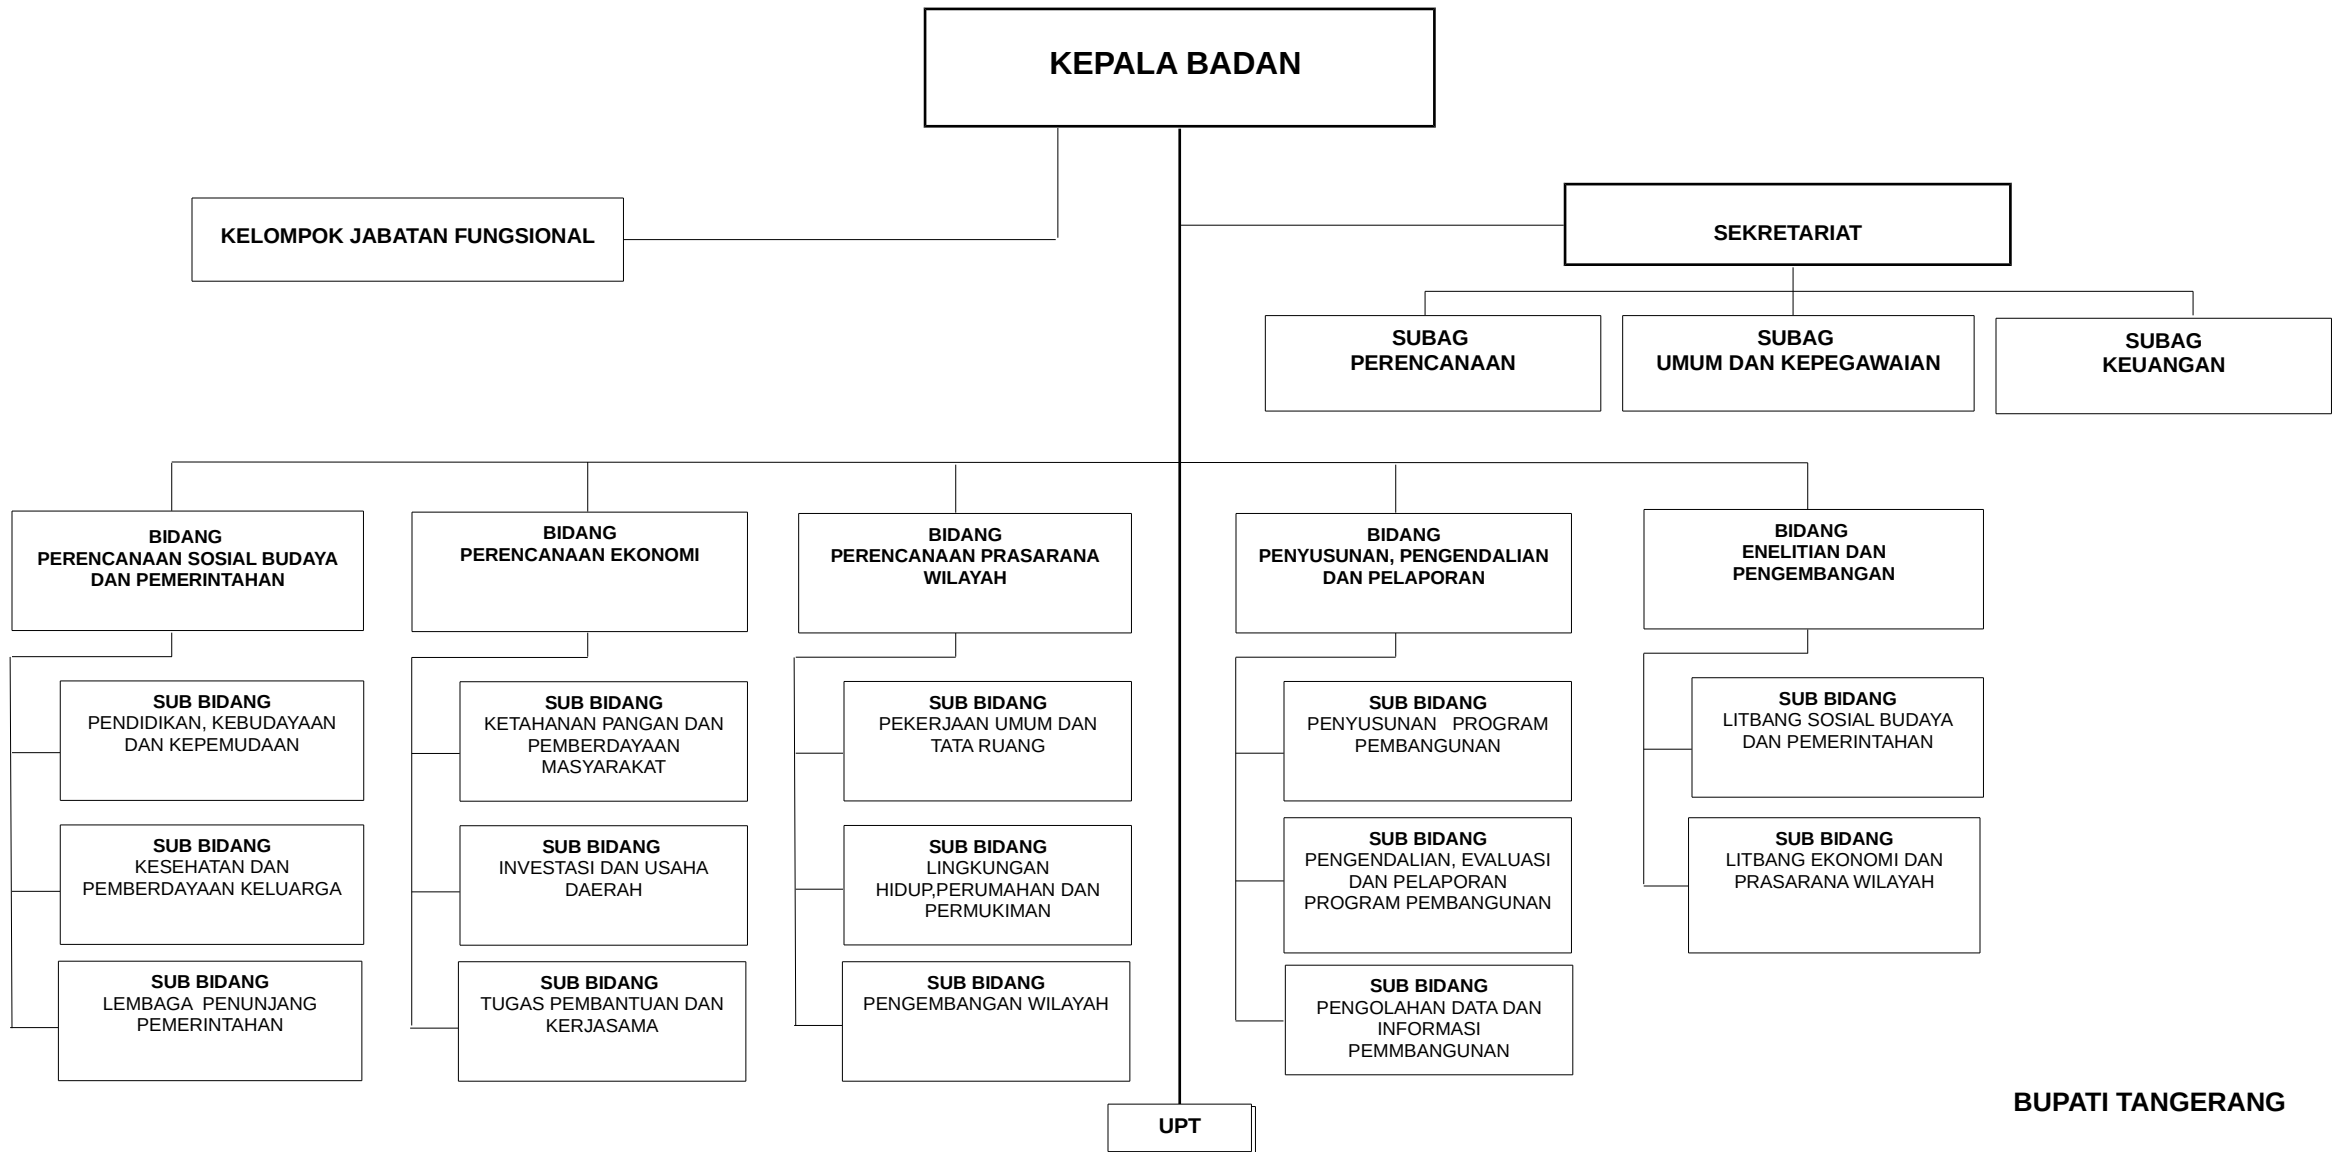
KEPALA BADAN

KELOMPOK JABATAN FUNGSIONAL

SEKRETARIAT

SUBAG PERENCANAAN

SUBAG UMUM DAN KEPEGAWAIAN

SUBAG KEUANGAN

BIDANG PERENCANAAN SOSIAL BUDAYA DAN PEMERINTAHAN

BIDANG PERENCANAAN EKONOMI

BIDANG PERENCANAAN PRASARANA WILAYAH

BIDANG PENYUSUNAN, PENGENDALIAN DAN PELAPORAN

BIDANG ENELITIAN DAN PENGEMBANGAN

SUB BIDANG PENDIDIKAN, KEBUDAYAAN DAN KEPEMUDAAN

SUB BIDANG KESEHATAN DAN PEMBERDAYAAN KELUARGA

SUB BIDANG LEMBAGA PENUNJANG PEMERINTAHAN

SUB BIDANG KETAHANAN PANGAN DAN PEMBERDAYAAN MASYARAKAT

SUB BIDANG INVESTASI DAN USAHA DAERAH

SUB BIDANG TUGAS PEMBANTUAN DAN KERJASAMA

SUB BIDANG PEKERJAAN UMUM DAN TATA RUANG

SUB BIDANG LINGKUNGAN HIDUP,PERUMAHAN DAN PERMUKIMAN

SUB BIDANG PENGEMBANGAN WILAYAH

SUB BIDANG PENYUSUNAN PROGRAM PEMBANGUNAN

SUB BIDANG PENGENDALIAN, EVALUASI DAN PELAPORAN PROGRAM PEMBANGUNAN

SUB BIDANG PENGOLAHAN DATA DAN INFORMASI PEMMBANGUNAN

SUB BIDANG LITBANG SOSIAL BUDAYA DAN PEMERINTAHAN

SUB BIDANG LITBANG EKONOMI DAN PRASARANA WILAYAH

UPT

BUPATI TANGERANG